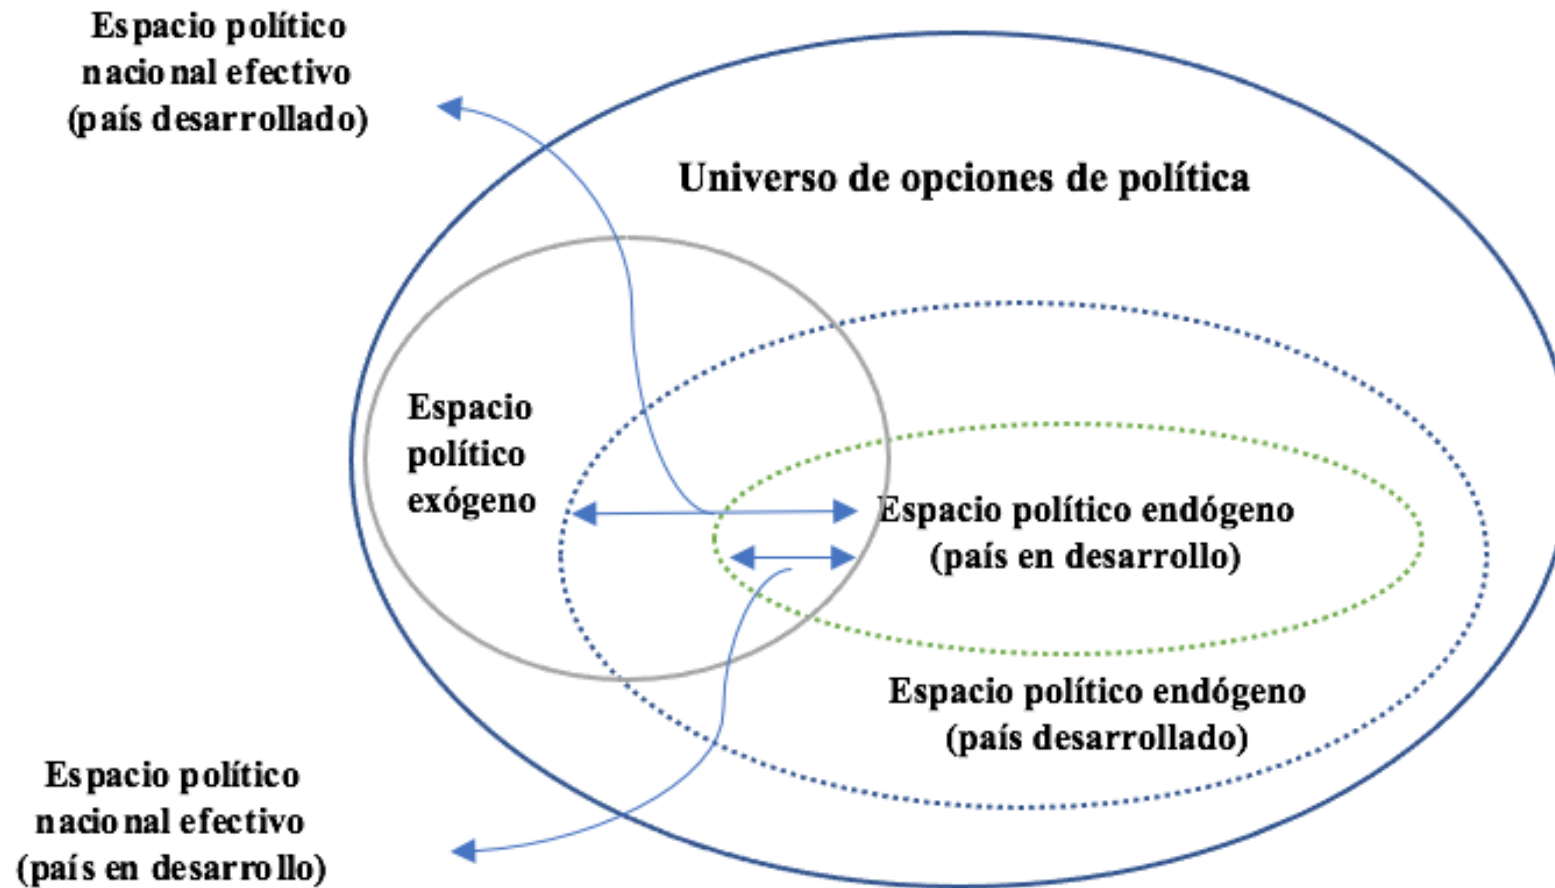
Espacio político nacional efectivo (país desarrollado)

Universo de opciones de política

Espacio político exógeno

Espacio político endógeno (país en desarrollo)

Espacio político endógeno (país desarrollado)

Espacio político nacional efectivo (país en desarrollo)